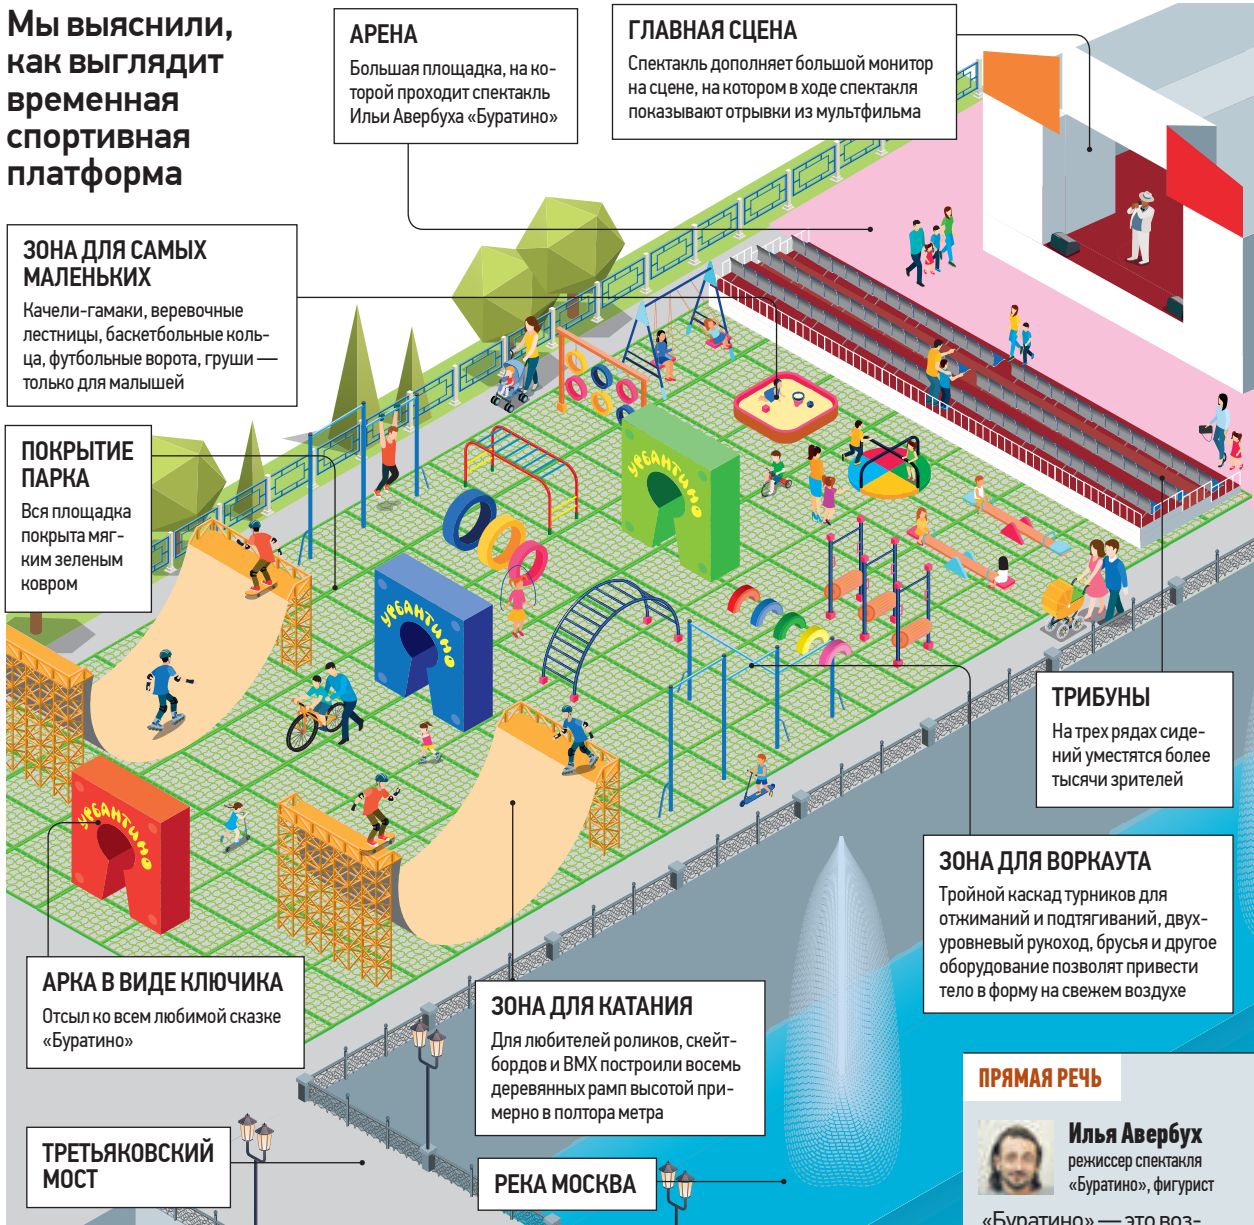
Мы выяснили, как выглядит временная спортивная платформа

АРЕНА
Большая площадка, на которой проходит спектакль Ильи Авербуха «Буратино»

ГЛАВНАЯ СЦЕНА
Спектакль дополняет большой монитор на сцене, на котором в ходе спектакля показывают отрывки из мультфильма

ЗОНА ДЛЯ САМЫХ МАЛЕНЬКИХ
Качели-гамаки, веревочные лестницы, баскетбольные кольца, футбольные ворота, груши — только для малышей

ПОКРЫТИЕ ПАРКА
Вся площадка покрыта мягким зеленым ковром

УРБАНТИНО

УРБАНТИНО

УРБАНТИНО

ТРИБУНЫ
На трех рядах сидений уместятся более тысячи зрителей

ЗОНА ДЛЯ ВОРКАУТА
Тройной каскад турников для отжиманий и подтягиваний, двухуровневый рукоход, брусья и другое оборудование позволят привести тело в форму на свежем воздухе

АРКА В ВИДЕ КЛЮЧИКА
Отсыл ко всем любимой сказке «Буратино»

ЗОНА ДЛЯ КАТАНИЯ
Для любителей роликов, скейтбордов и BMX построили восемь деревянных рамп высотой примерно в полтора метра

ПРЯМАЯ РЕЧЬ
Илья Авербух
режиссер спектакля «Буратино», фигурист

ТРЕТЬЯКОВСКИЙ МОСТ

РЕКА МОСКВА

«Буратино» — это воз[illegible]